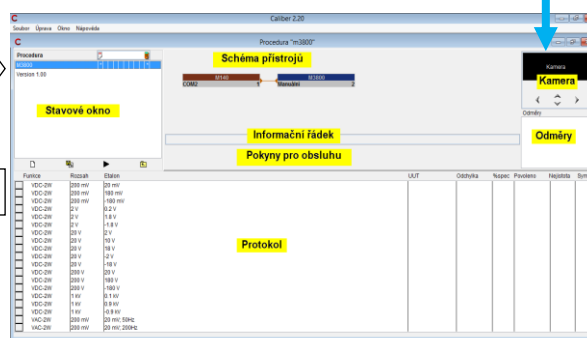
Caliber 2.20

Soubor Úpravy Okno Nápověda

Procedura "m3800"

Procedura
M3800
Version 1.00

Stavové okno

Schéma přístrojů

M140
COM2 1
M3800
Manuální 2

Kamera

Kamera

Odměry

Odměry

Informační řádek

Pokyny pro obsluhu

| Funkce | Rozsah | Etalon | UUT | Odchylka | %spec | Povoleno | Nejistota | Sym |
|---|---|---|---|---|---|---|---|---|
| VDC-2W | 200 mV | 20 mV | | | | | | |
| VDC-2W | 200 mV | 180 mV | | | | | | |
| VDC-2W | 200 mV | -180 mV | | | | | | |
| VDC-2W | 2 V | 0.2 V | | | | | | |
| VDC-2W | 2 V | 1.8 V | | | | | | |
| VDC-2W | 2 V | -1.8 V | | | | | | |
| VDC-2W | 20 V | 2 V | | | | | | |
| VDC-2W | 20 V | 10 V | | | | | | |
| VDC-2W | 20 V | 18 V | | | | | | |
| VDC-2W | 20 V | -2 V | | | | | | |
| VDC-2W | 20 V | -18 V | | | | | | |
| VDC-2W | 200 V | 20 V | | | | | | |
| VDC-2W | 200 V | 180 V | | | | | | |
| VDC-2W | 200 V | -180 V | | | | | | |
| VDC-2W | 1 kV | 0.1 kV | | | | | | |
| VDC-2W | 1 kV | 0.9 kV | | | | | | |
| VDC-2W | 1 kV | -0.9 kV | | | | | | |
| VAC-2W | 200 mV | 20 mV; 50Hz | | | | | | |
| VAC-2W | 200 mV | 20 mV; 200Hz | | | | | | |

Protokol